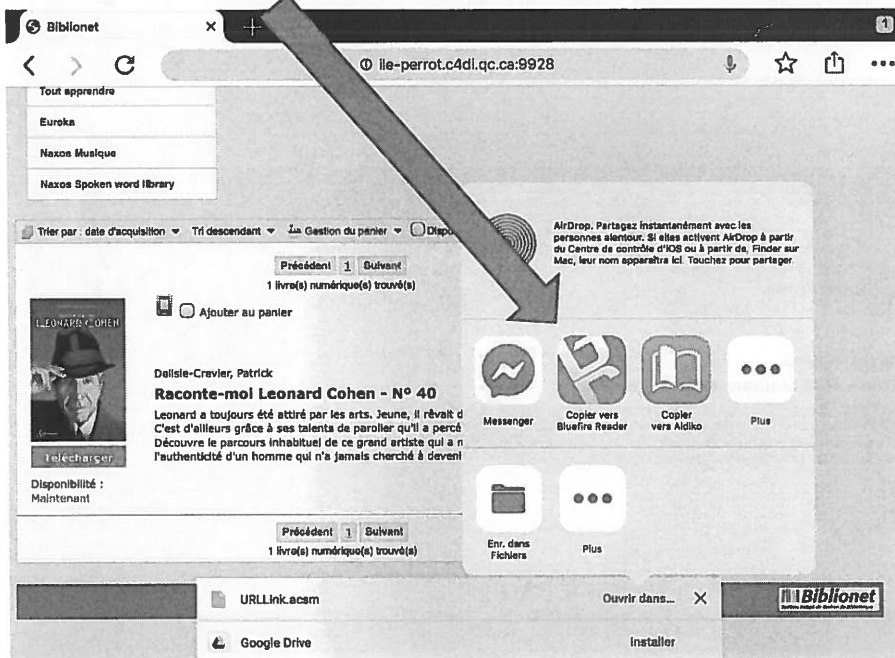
Biblionet

ile-perrot.c4di.qc.ca:9928

Tout apprendre

Eureka

Naxos Musique

Naxos Spoken word library

Trier par : date d'acquisition ▾ Tri descendant ▾ Gestion du panier ▾ Dispo

Précédent 1 Suivant
1 livre(s) numérique(s) trouvé(s)

LEONARD COHEN

Ajouter au panier

Delisle-Cravier, Patrick

Raconte-moi Leonard Cohen - N° 40

Leonard a toujours été attiré par les arts. Jeune, il rêvait d
C'est d'ailleurs grâce à ses talents de parolier qu'il a percé
Découvre le parcours inhabituel de ce grand artiste qui a n
l'authenticité d'un homme qui n'a jamais cherché à deveni

Télécharger

Disponibilité :
Maintenant

Précédent 1 Suivant
1 livre(s) numérique(s) trouvé(s)

AirDrop. Partagez instantanément avec les personnes alentour. Si elles activent AirDrop à partir du Centre de contrôle d'iOS ou à partir du Finder sur Mac, leur nom apparaîtra ici. Touchez pour partager.

Messenger

Copier vers Bluefire Reader

Copier vers Aldiko

Plus

Enr. dans Fichiers

Plus

URLLink.acsm

Ouvrir dans...

Biblionet

Google Drive

Installer